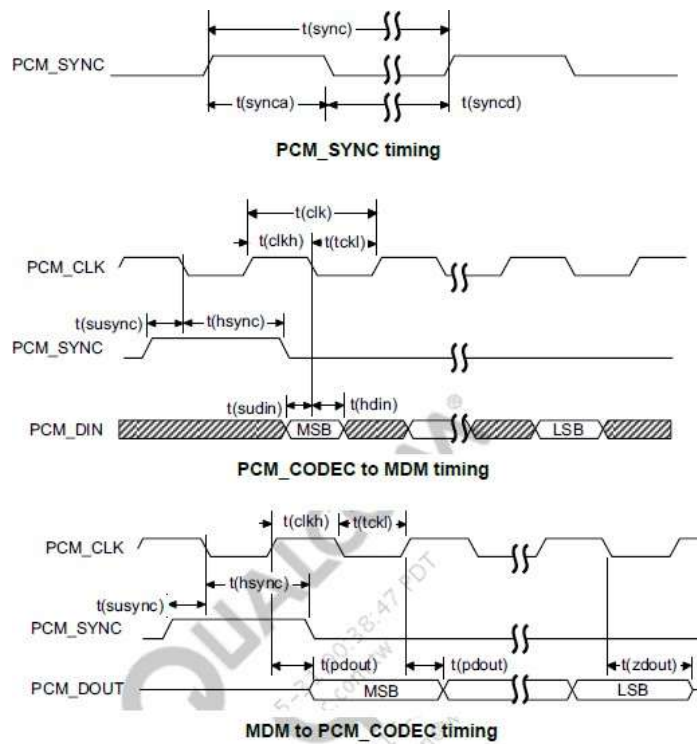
t(sync)

PCM_SYNC

t(synca)

t(syncd)

PCM_SYNC timing

t(clk)

t(clkh)

t(tckl)

PCM_CLK

t(susync)

t(hsync)

PCM_SYNC

t(sudin)

t(hdin)

PCM_DIN

MSB

LSB

PCM_CODEC to MDM timing

t(clkh)

t(tckl)

PCM_CLK

t(hsync)

t(susync)

PCM_SYNC

t(pdout)

t(pdout)

t(zdout)

PCM_DOUT

MSB

LSB

MDM to PCM_CODEC timing